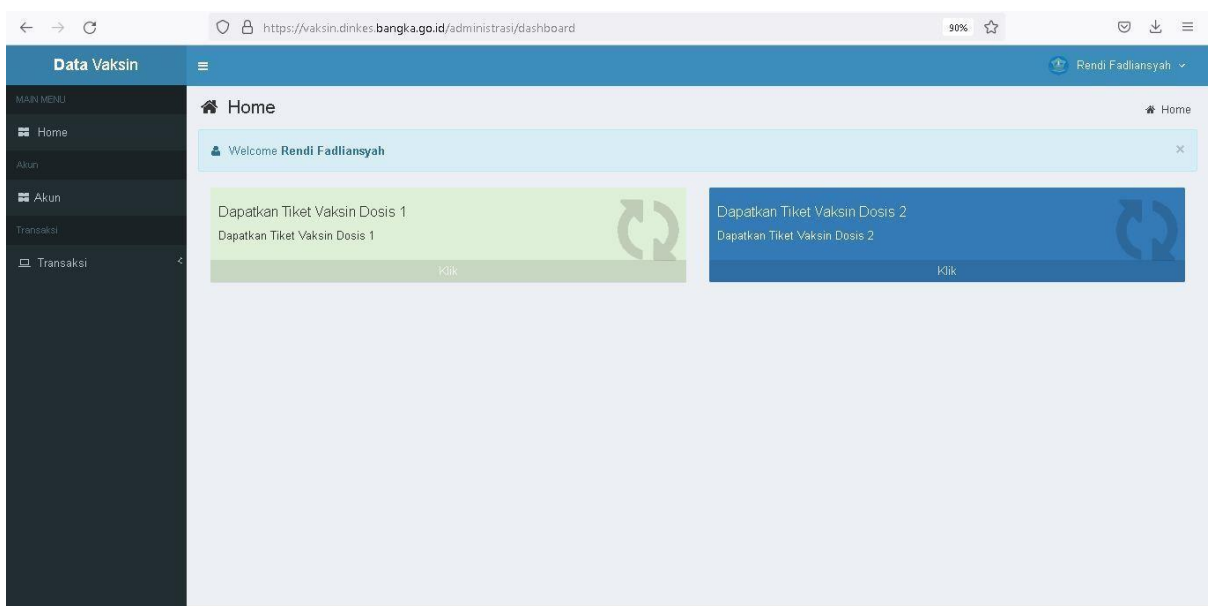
https://vaksin.dinkes.bangka.go.id/administrasi/dashboard

90%

Data Vaksin

Rendi Fadliansyah

MAIN MENU

Home

Akun

Akun

Transaksi

Transaksi

Home

Home

Welcome **Rendi Fadliansyah**

×

Dapatkan Tiket Vaksin Dosis 1

Dapatkan Tiket Vaksin Dosis 1

Klik

Dapatkan Tiket Vaksin Dosis 2

Dapatkan Tiket Vaksin Dosis 2

Klik